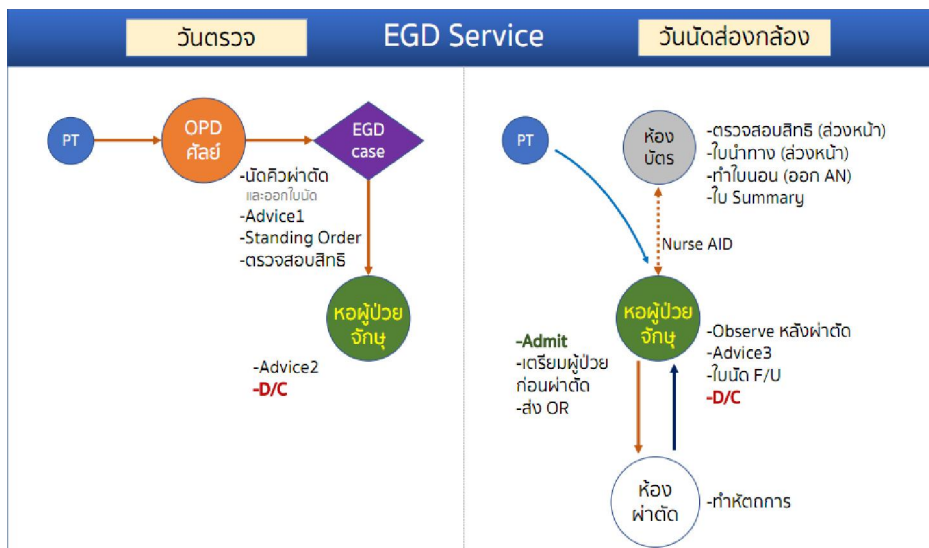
วันตรวจ

EGD Service

วันนัดส่องกล้อง

PT

OPD ศัลย์

EGD case

-นัดคิวผ่าตัด และออกใบนัด
-Advice1
-Standing Order
-ตรวจสอบสิทธิ

หอผู้ป่วย จักษุ

-Advice2
-D/C

PT

ห้อง บัตร

-ตรวจสอบสิทธิ (ล่วงหน้า)
-ใบนำทาง (ล่วงหน้า)
-ทำใบนอน (ออก AN)
-ใบ Summary

Nurse AID

หอผู้ป่วย จักษุ

-Admit
-เตรียมผู้ป่วย ก่อนผ่าตัด
-ส่ง OR

-Observe หลังผ่าตัด
-Advice3
-ใบนัด F/U
-D/C

ห้อง ผ่าตัด

-ทำหัตถการ